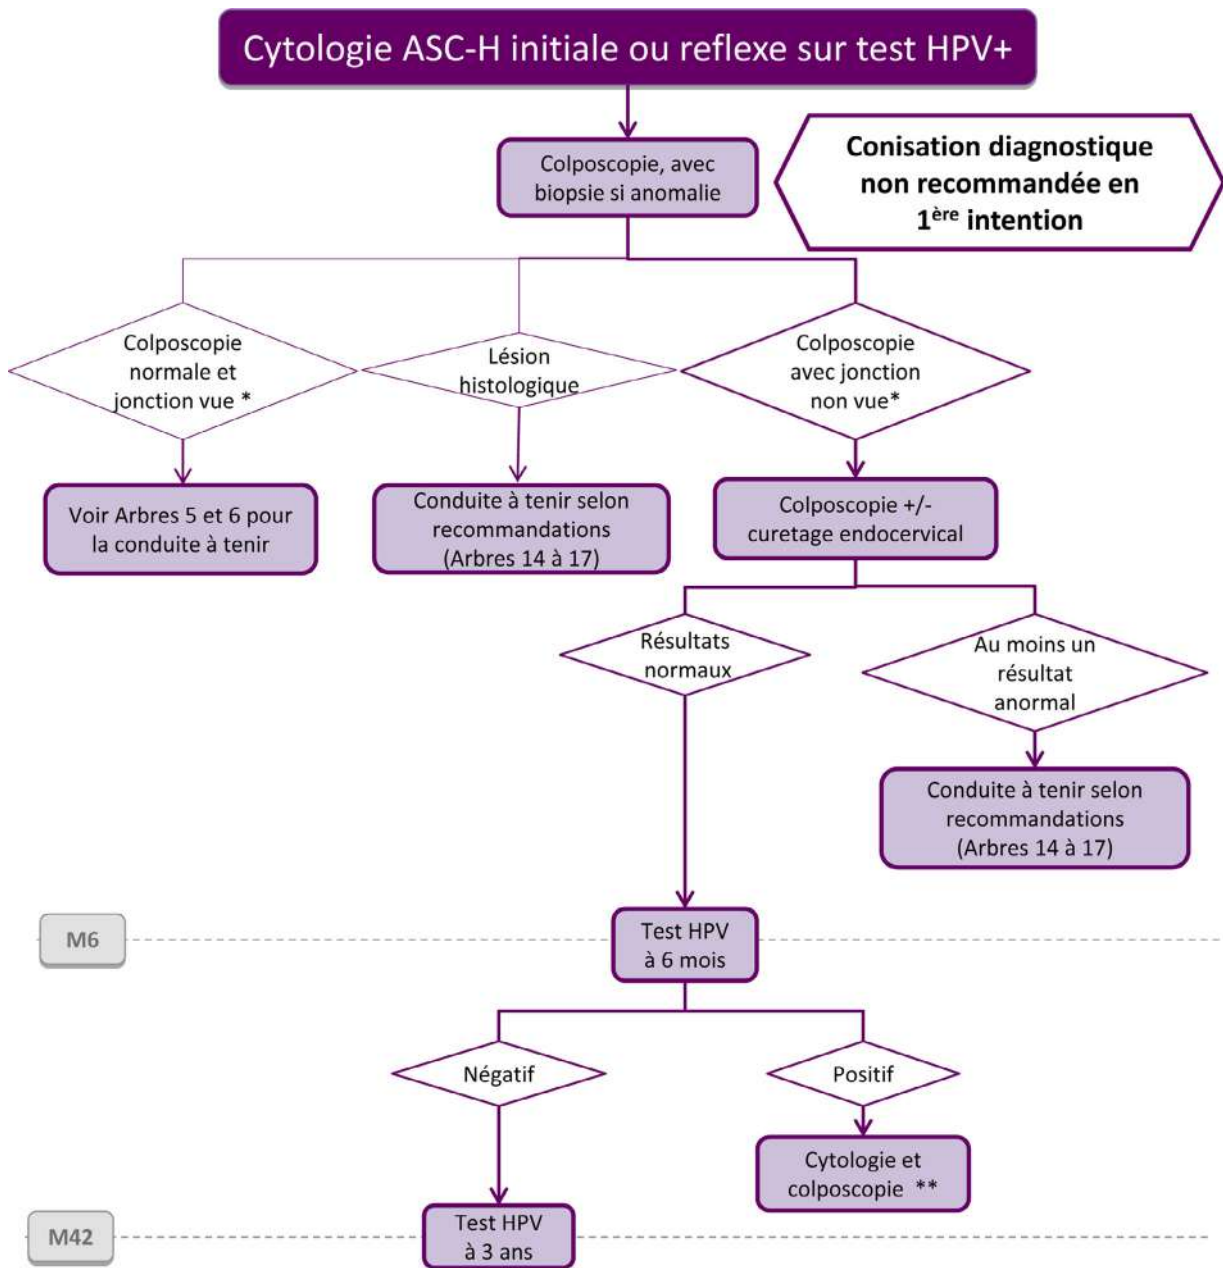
Cytologie ASC-H initiale ou reflexe sur test HPV+

Colposcopie, avec biopsie si anomalie

Conisation diagnostique non recommandée en 1$^{ère}$ intention

Colposcopie normale et jonction vue *

Lésion histologique

Colposcopie avec jonction non vue*

Voir Arbres 5 et 6 pour la conduite à tenir

Conduite à tenir selon recommandations (Arbres 14 à 17)

Colposcopie +/- curetage endocervical

Résultats normaux

Au moins un résultat anormal

Conduite à tenir selon recommandations (Arbres 14 à 17)

M6

Test HPV à 6 mois

Négatif

Positif

Cytologie et colposcopie **

M42

Test HPV à 3 ans